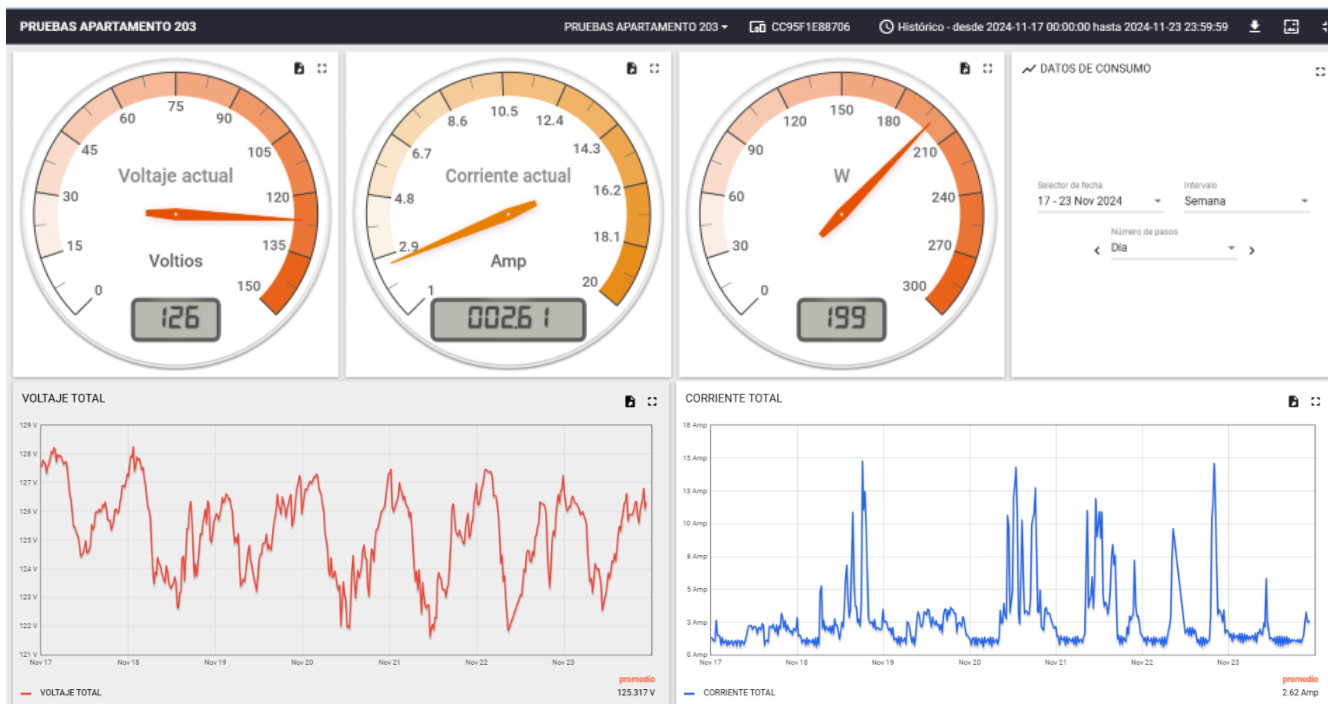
PRUEBAS APARTAMENTO 203

PRUEBAS APARTAMENTO 203 ▾ CC95F1E88706 Histórico - desde 2024-11-17 00:00:00 hasta 2024-11-23 23:59:59

0 15 30 45 60 75 90 105 120 135 150
Voltaje actual
Voltios
126

1 2.9 4.8 6.7 8.6 10.5 12.4 14.3 16.2 18.1 20
Corriente actual
Amp
002.61

0 30 60 90 120 150 180 210 240 270 300
W
199

DATOS DE CONSUMO

Selector de fecha
17 - 23 Nov 2024
Intervalo
Semana
Número de pasos
Día

VOLTAJE TOTAL

129 V
128 V
127 V
126 V
125 V
124 V
123 V
122 V
121 V
Nov 17 Nov 18 Nov 19 Nov 20 Nov 21 Nov 22 Nov 23

promedio
VOLTAJE TOTAL 125.317 V

CORRIENTE TOTAL

18 Amp
15 Amp
13 Amp
10 Amp
8 Amp
5 Amp
3 Amp
0 Amp
Nov 17 Nov 18 Nov 19 Nov 20 Nov 21 Nov 22 Nov 23

promedio
CORRIENTE TOTAL 2.62 Amp